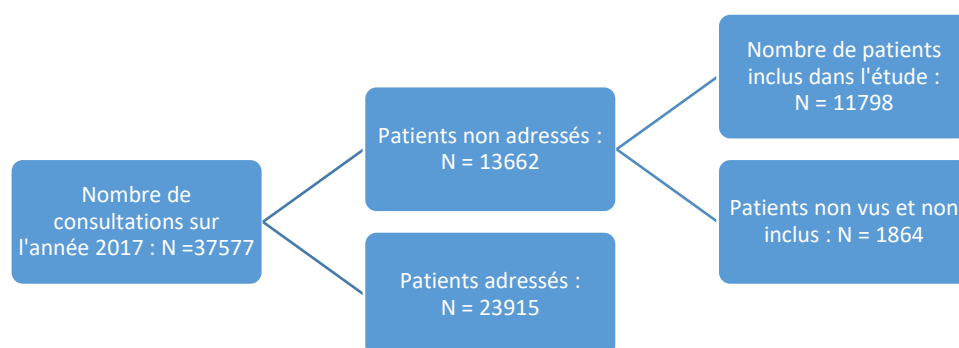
Nombre de consultations sur l'année 2017 : N =37577

Patients non adressés : N = 13662

Patients adressés : N = 23915

Nombre de patients inclus dans l'étude : N = 11798

Patients non vus et non inclus : N = 1864